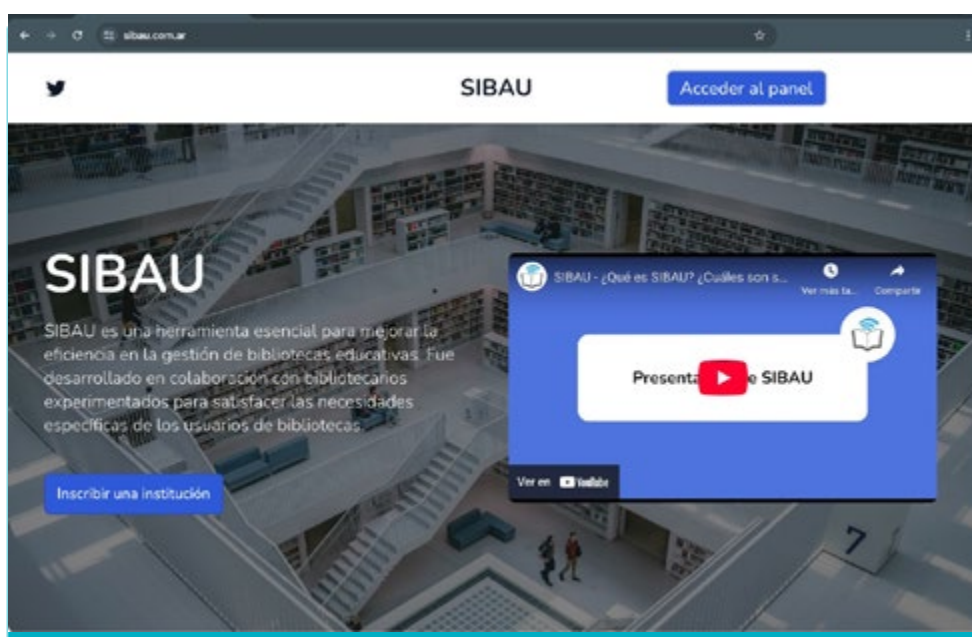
sibau.com.ar

SIBAU

Acceder al panel

SIBAU

SIBAU es una herramienta esencial para mejorar la eficiencia en la gestión de bibliotecas educativas. Fue desarrollado en colaboración con bibliotecarios experimentados para satisfacer las necesidades específicas de los usuarios de bibliotecas.

Inscribir una institución

SIBAU - ¿Qué es SIBAU? ¿Cuáles son s...

Ver más ta...

Compartir

Presenta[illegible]e SIBAU

Ver en YouTube

7